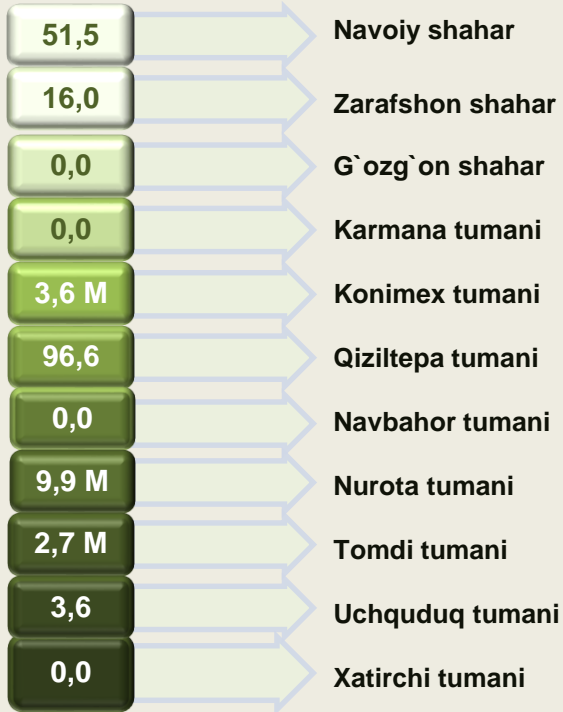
| | |
|---|---|
| 51,5 | Navoiy shahar |
| 16,0 | Zarafshon shahar |
| 0,0 | G`ozg`on shahar |
| 0,0 | Karmana tumani |
| 3,6 M | Konimex tumani |
| 96,6 | Qiziltepa tumani |
| 0,0 | Navbahor tumani |
| 9,9 M | Nurota tumani |
| 2,7 M | Tomdi tumani |
| 3,6 | Uchquduq tumani |
| 0,0 | Xatirchi tumani |